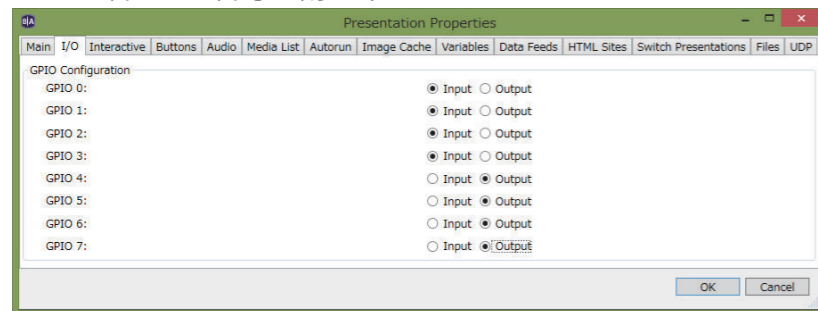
Presentation Properties

Main | I/O | Interactive | Buttons | Audio | Media List | Autorun | Image Cache | Variables | Data Feeds | HTML Sites | Switch Presentations | Files | UDP

GPIO Configuration

GPIO 0: Input Output
GPIO 1: Input Output
GPIO 2: Input Output
GPIO 3: Input Output
GPIO 4: Input Output
GPIO 5: Input Output
GPIO 6: Input Output
GPIO 7: Input Output

OK Cancel